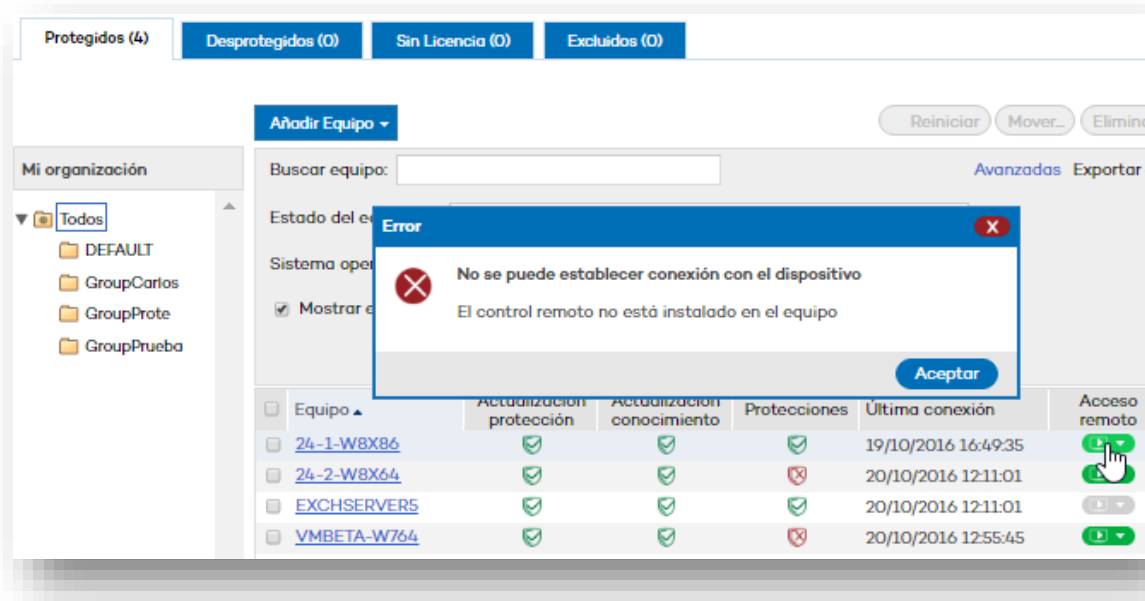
Protegidos (4) Desprotegidos (0) Sin Licencia (0) Excluidos (0)

Añadir Equipo ▾

Reiniciar Mover... Elimin

Mi organización

Todos
DEFAULT
GroupCarlos
GroupProte
GroupPrueba

Buscar equipo:

Avanzadas Exportar

Estado del e

Sistema oper

Mostrar e

Error

X

No se puede establecer conexión con el dispositivo

El control remoto no está instalado en el equipo

Aceptar

| | Equipo ▴ | Actualización protección | Actualización conocimiento | Protecciones | Última conexión | Acceso remoto |
|---|---|---|---|---|---|---|
| | 24-1-W8X86 | | | | 19/10/2016 16:49:35 | |
| | 24-2-W8X64 | | | | 20/10/2016 12:11:01 | |
| | EXCHSERVER5 | | | | 20/10/2016 12:11:01 | |
| | VMBETA-W764 | | | | 20/10/2016 12:55:45 | |